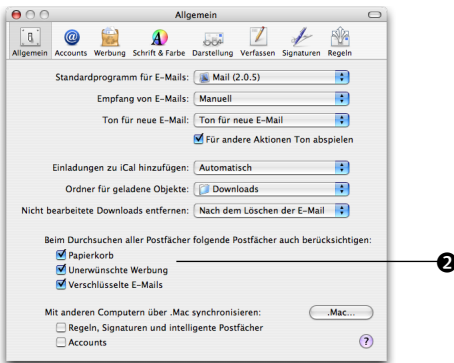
Allgemein

Allgemein Accounts Werbung Schrift & Farbe Darstellung Verfassen Signaturen Regeln

Standardprogramm für E-Mails: Mail (2.0.5)

Empfang von E-Mails: Manuell

Ton für neue E-Mail: Ton für neue E-Mail

Für andere Aktionen Ton abspielen

Einladungen zu iCal hinzufügen: Automatisch

Ordner für geladene Objekte: Downloads

Nicht bearbeitete Downloads entfernen: Nach dem Löschen der E-Mail

Beim Durchsuchen aller Postfächer folgende Postfächer auch berücksichtigen:

Papierkorb

Unerwünschte Werbung

Verschlüsselte E-Mails

2

Mit anderen Computern über .Mac synchronisieren: .Mac...

Regeln, Signaturen und intelligente Postfächer

Accounts

?